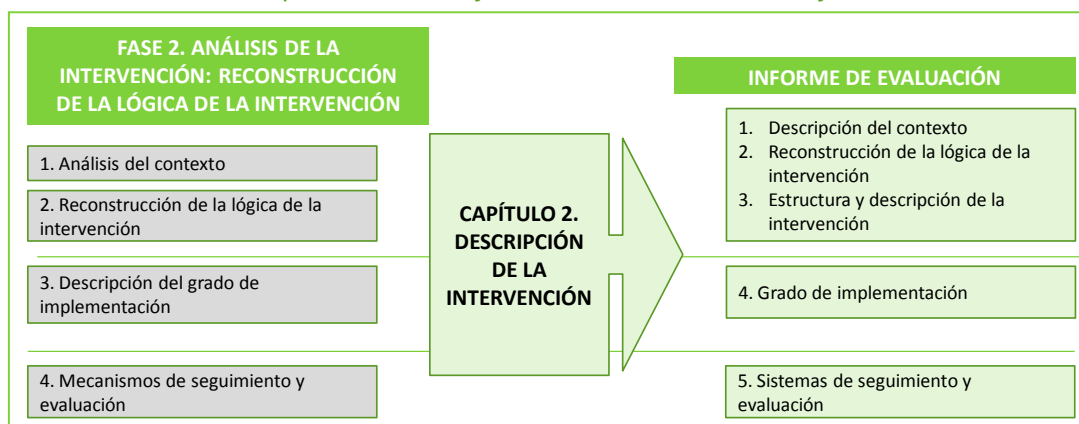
FASE 2. ANÁLISIS DE LA INTERVENCIÓN: RECONSTRUCCIÓN DE LA LÓGICA DE LA INTERVENCIÓN

1. Análisis del contexto

2. Reconstrucción de la lógica de la intervención

3. Descripción del grado de implementación

4. Mecanismos de seguimiento y evaluación

CAPÍTULO 2. DESCRIPCIÓN DE LA INTERVENCIÓN

INFORME DE EVALUACIÓN

1. Descripción del contexto
2. Reconstrucción de la lógica de la intervención
3. Estructura y descripción de la intervención

4. Grado de implementación

5. Sistemas de seguimiento y evaluación